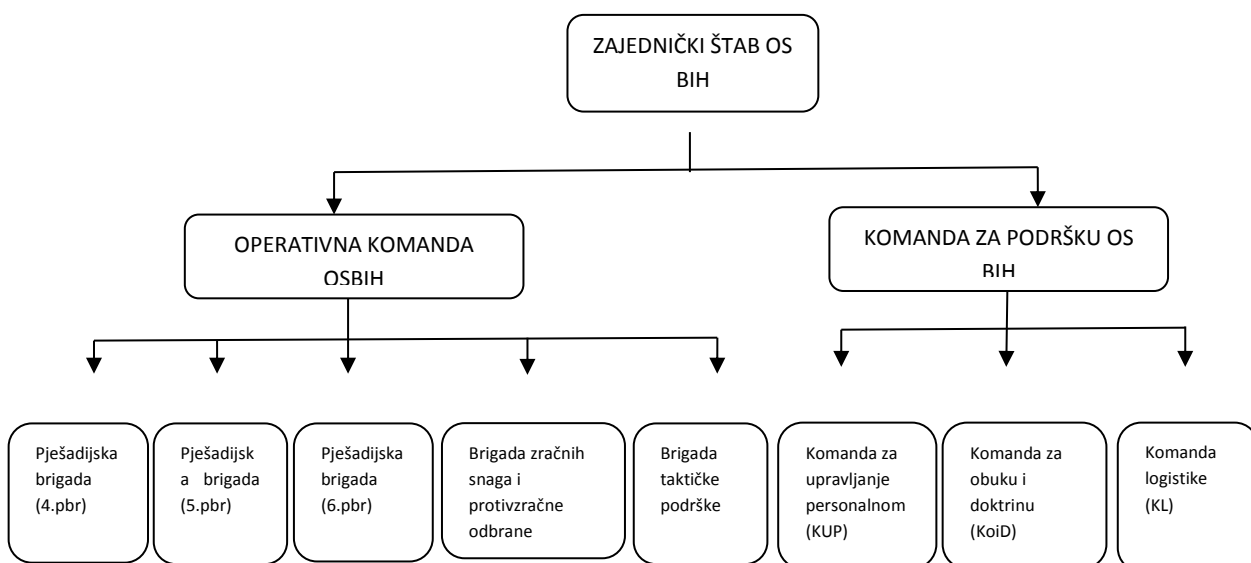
ZAJEDNIČKI ŠTAB OS BIH

OPERATIVNA KOMANDA OSBIH

KOMANDA ZA PODRŠKU OS BIH

Pješadijska brigada (4.pbr)

Pješadijsk a brigada (5.pbr)

Pješadijska brigada (6.pbr)

Brigada zračnih snaga i protivzračne odbrane

Brigada taktičke podrške

Komanda za upravljanje personalnom (KUP)

Komanda za obuku i doktrinu (KoiD)

Komanda logistike (KL)